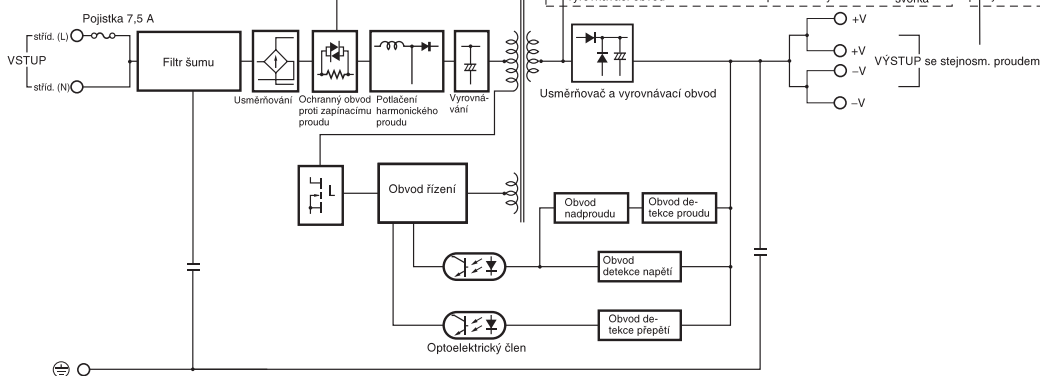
Pojistka 7,5 A

VSTUP

stříd. (L)

stříd. (N)

Filtr šumu

Usměrňování

Ochranný obvod proti zapínacímu proudu

Potlačení harmonického proudu

Vyrovnávání

Usměrňovač a vyrovnávací obvod

svorka

+V

+V

–V

–V

VÝSTUP se stejnosm. proudem

L

Obvod řízení

Obvod nadproudu

Obvod detekce proudu

Obvod detekce napětí

Obvod detekce přepětí

Optoelektrický člen